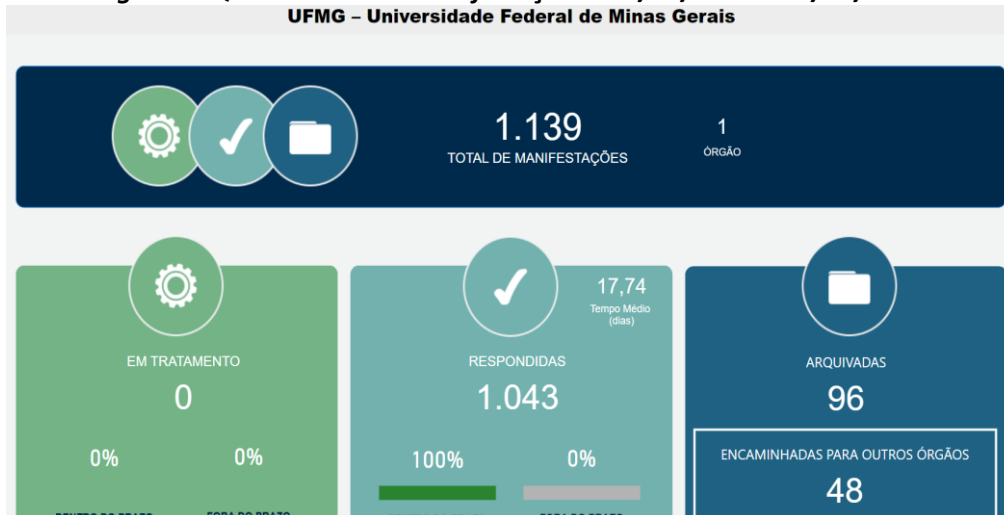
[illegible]
UFMG – Universidade Federal de Minas Gerais

1.139
TOTAL DE MANIFESTAÇÕES

1
ÓRGÃO

EM TRATAMENTO
0
0%
0%
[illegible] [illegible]

17,74
Tempo Médio (dias)
RESPONDIDAS
1.043
100%
0%
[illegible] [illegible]

ARQUIVADAS
96
ENCAMINHADAS PARA OUTROS ÓRGÃOS
48